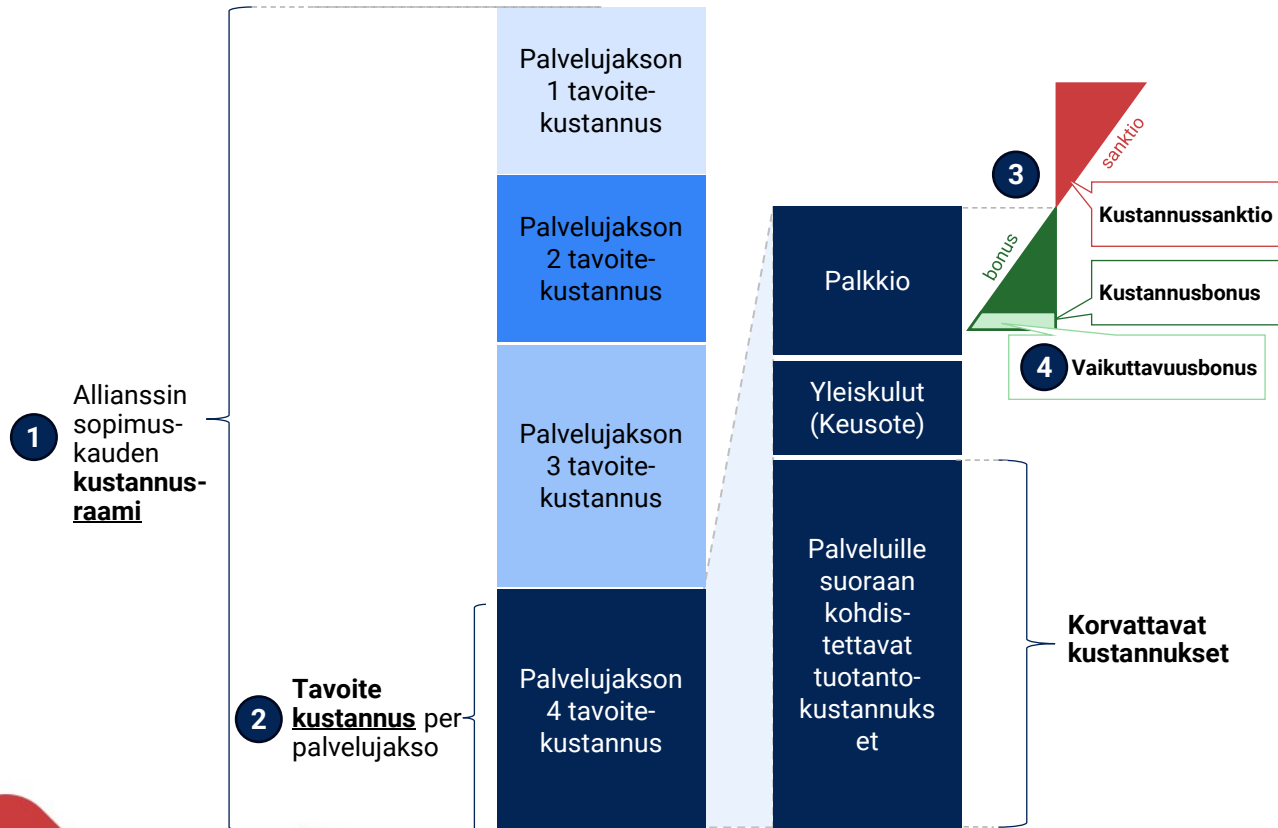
1 Allianssin sopimuskauden **kustannusraami**

Palvelujakson 1 tavoitekustannus

Palvelujakson 2 tavoitekustannus

Palvelujakson 3 tavoitekustannus

Palvelujakson 4 tavoitekustannus

2 **Tavoite kustannus** per palvelujakso

Palkkio

Yleiskulut (Keusote)

Palveluille suoraan kohdistettavat tuotantokustannukset

**Korvattavat kustannukset**

3

sanktio

bonus

**Kustannussanktio**

**Kustannusbonus**

4 **Vaikuttavuusbonus**